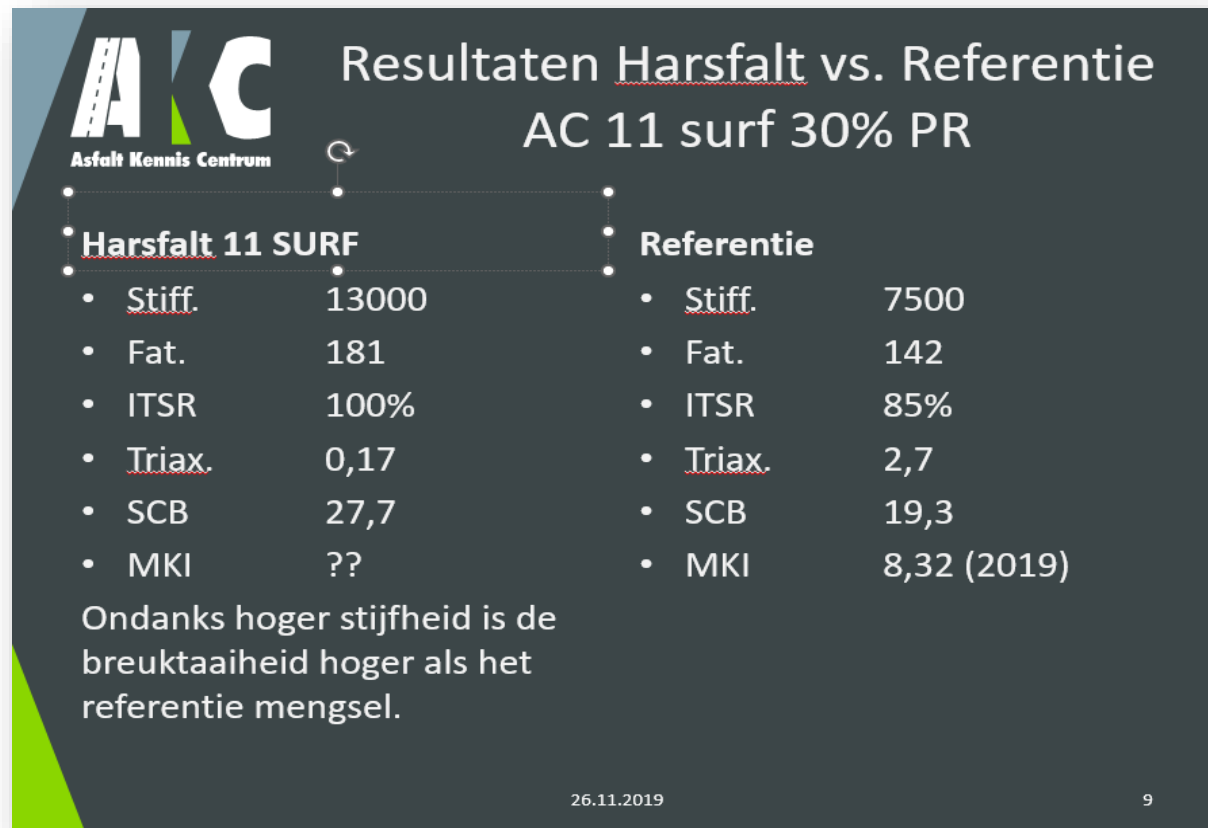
AKC
Asfalt Kennis Centrum

Resultaten Harsfalt vs. Referentie
AC 11 surf 30% PR

**Harsfalt 11 SURF**

- Stiff. 13000
- Fat. 181
- ITSR 100%
- Triax. 0,17
- SCB 27,7
- MKI ??

Ondanks hoger stijfheid is de breuktaaiheid hoger als het referentie mengsel.

**Referentie**

- Stiff. 7500
- Fat. 142
- ITSR 85%
- Triax. 2,7
- SCB 19,3
- MKI 8,32 (2019)

26.11.2019

9